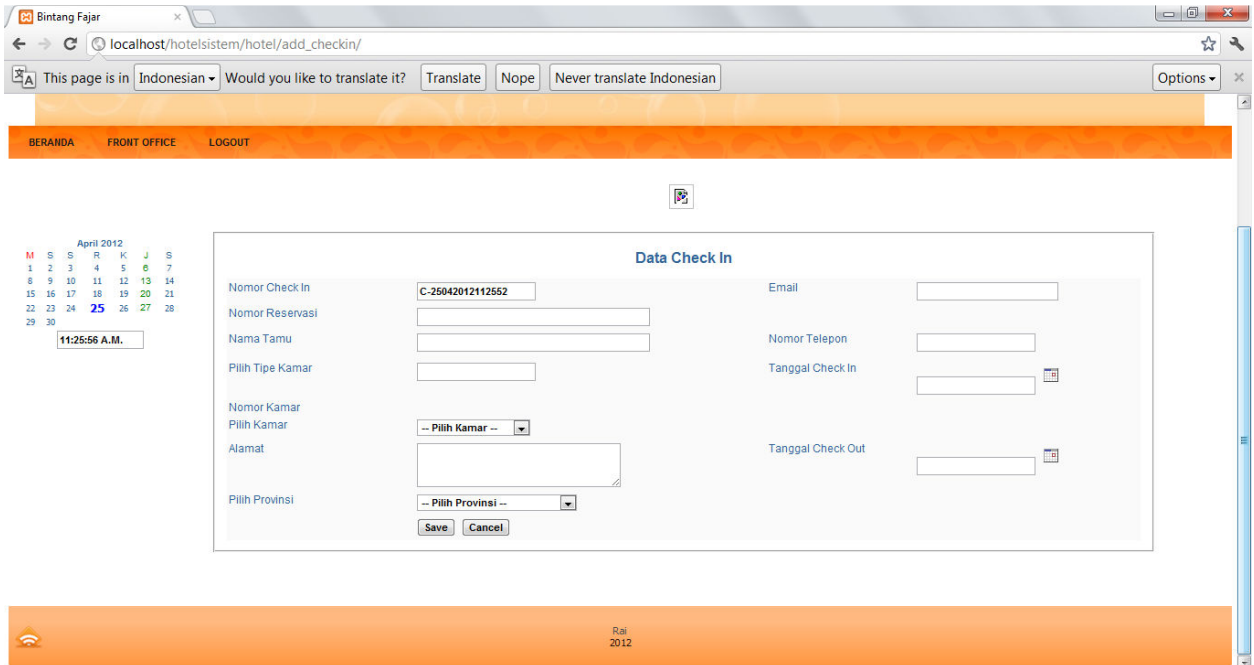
Bintang Fajar

localhost/hotelsistem/hotel/add_checkin/

This page is in Indonesian Would you like to translate it? Translate Nope Never translate Indonesian Options

BERANDA FRONT OFFICE LOGOUT

April 2012

| M | S | S | R | K | J | S |
|---|---|---|---|---|---|---|
| 1 | 2 | 3 | 4 | 5 | 6 | 7 |
| 8 | 9 | 10 | 11 | 12 | 13 | 14 |
| 15 | 16 | 17 | 18 | 19 | 20 | 21 |
| 22 | 23 | 24 | 25 | 26 | 27 | 28 |
| 29 | 30 | | | | | |

11:25:56 A.M.

Data Check In

Nomor Check In C-25042012112552

Email

Nomor Reservasi

Nama Tamu

Nomor Telepon

Pilih Tipe Kamar

Tanggal Check In

Nomor Kamar

Pilih Kamar -- Pilih Kamar --

Alamat

Tanggal Check Out

Pilih Provinsi -- Pilih Provinsi --

Save Cancel

Rai
2012